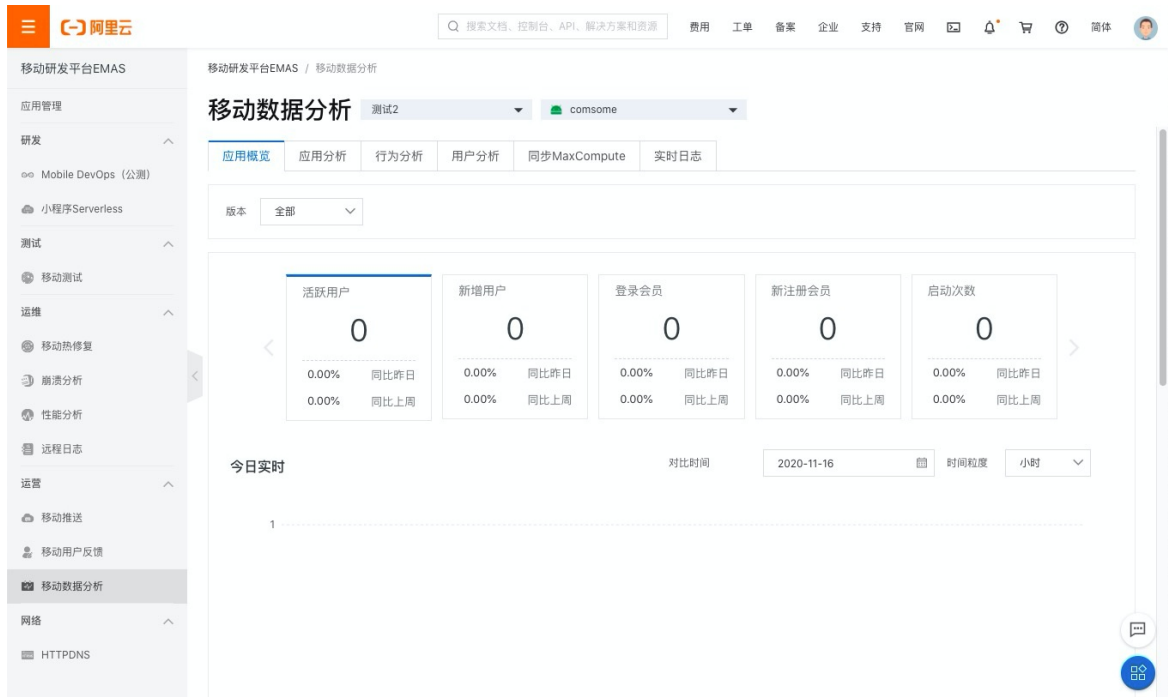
(-) 阿里云

搜索文档、控制台、API、解决方案和资源

费用 工单 备案 企业 支持 官网 简体

移动研发平台EMAS

应用管理

研发

Mobile DevOps（公测）

小程序Serverless

测试

移动测试

运维

移动热修复

崩溃分析

性能分析

远程日志

运营

移动推送

移动用户反馈

移动数据分析

网络

HTTPDNS

移动研发平台EMAS / 移动数据分析

移动数据分析 测试2 comsome

应用概览 应用分析 行为分析 用户分析 同步MaxCompute 实时日志

版本 全部

| 活跃用户 | 新增用户 | 登录会员 | 新注册会员 | 启动次数 |
|---|---|---|---|---|
| 0 | 0 | 0 | 0 | 0 |
| 0.00% 同比昨日 | 0.00% 同比昨日 | 0.00% 同比昨日 | 0.00% 同比昨日 | 0.00% 同比昨日 |
| 0.00% 同比上周 | 0.00% 同比上周 | 0.00% 同比上周 | 0.00% 同比上周 | 0.00% 同比上周 |

今日实时

对比时间 2020-11-16 时间粒度 小时

1